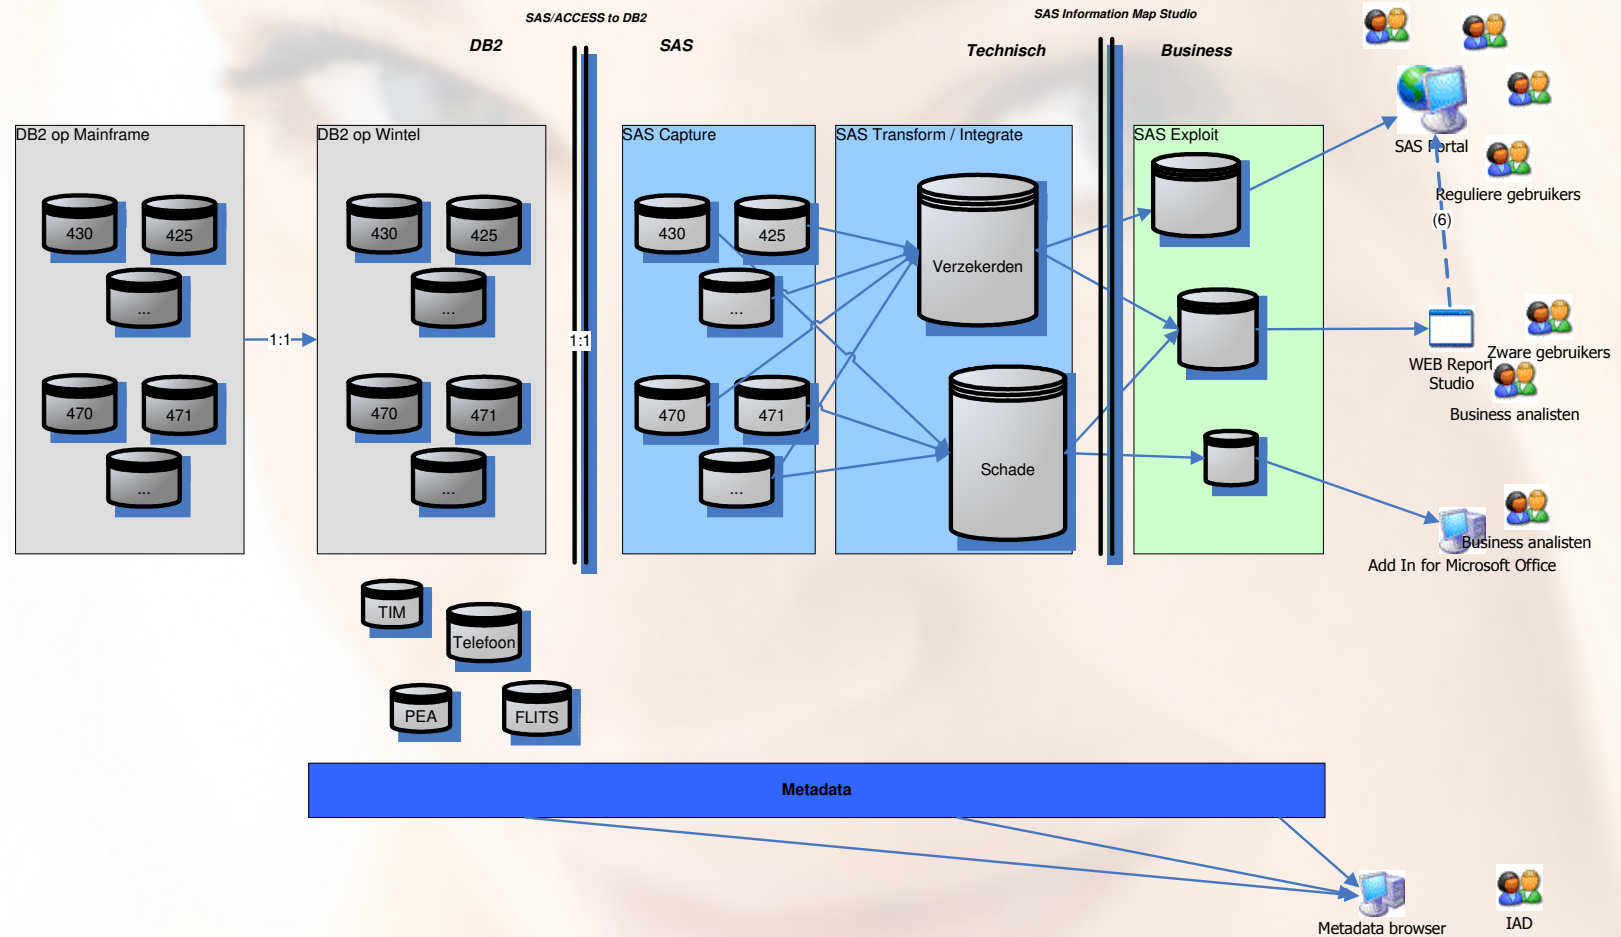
SAS/ACCESS to DB2

DB2

SAS

SAS Information Map Studio

Technisch

Business

DB2 op Mainframe

430

425

...

470

471

...

1:1

DB2 op Wintel

430

425

...

470

471

...

1:1

SAS Capture

430

425

...

470

471

...

SAS Transform / Integrate

Verzekerden

Schade

SAS Exploit

SAS Portal

Reguliere gebruikers

(6)

WEB Report Studio

Zware gebruikers

Business analisten

Business analisten

Add In for Microsoft Office

TIM

Telefoon

PEA

FLITS

Metadata

Metadata browser

IAD